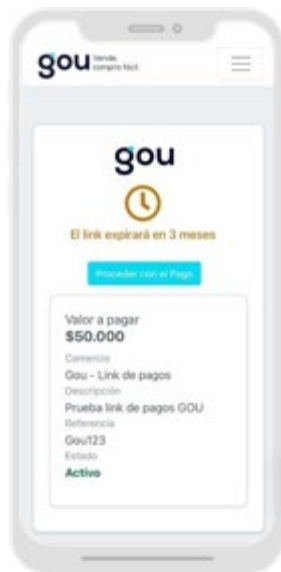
gou Vende, compra fácil.

gou

El link expirará en 3 meses

Proceder con el Pago

Valor a pagar
$50.000

Comercio
Gou - Link de pagos

Descripción
Prueba link de pagos GOU

Referencia
Gou123

Estado
Activo